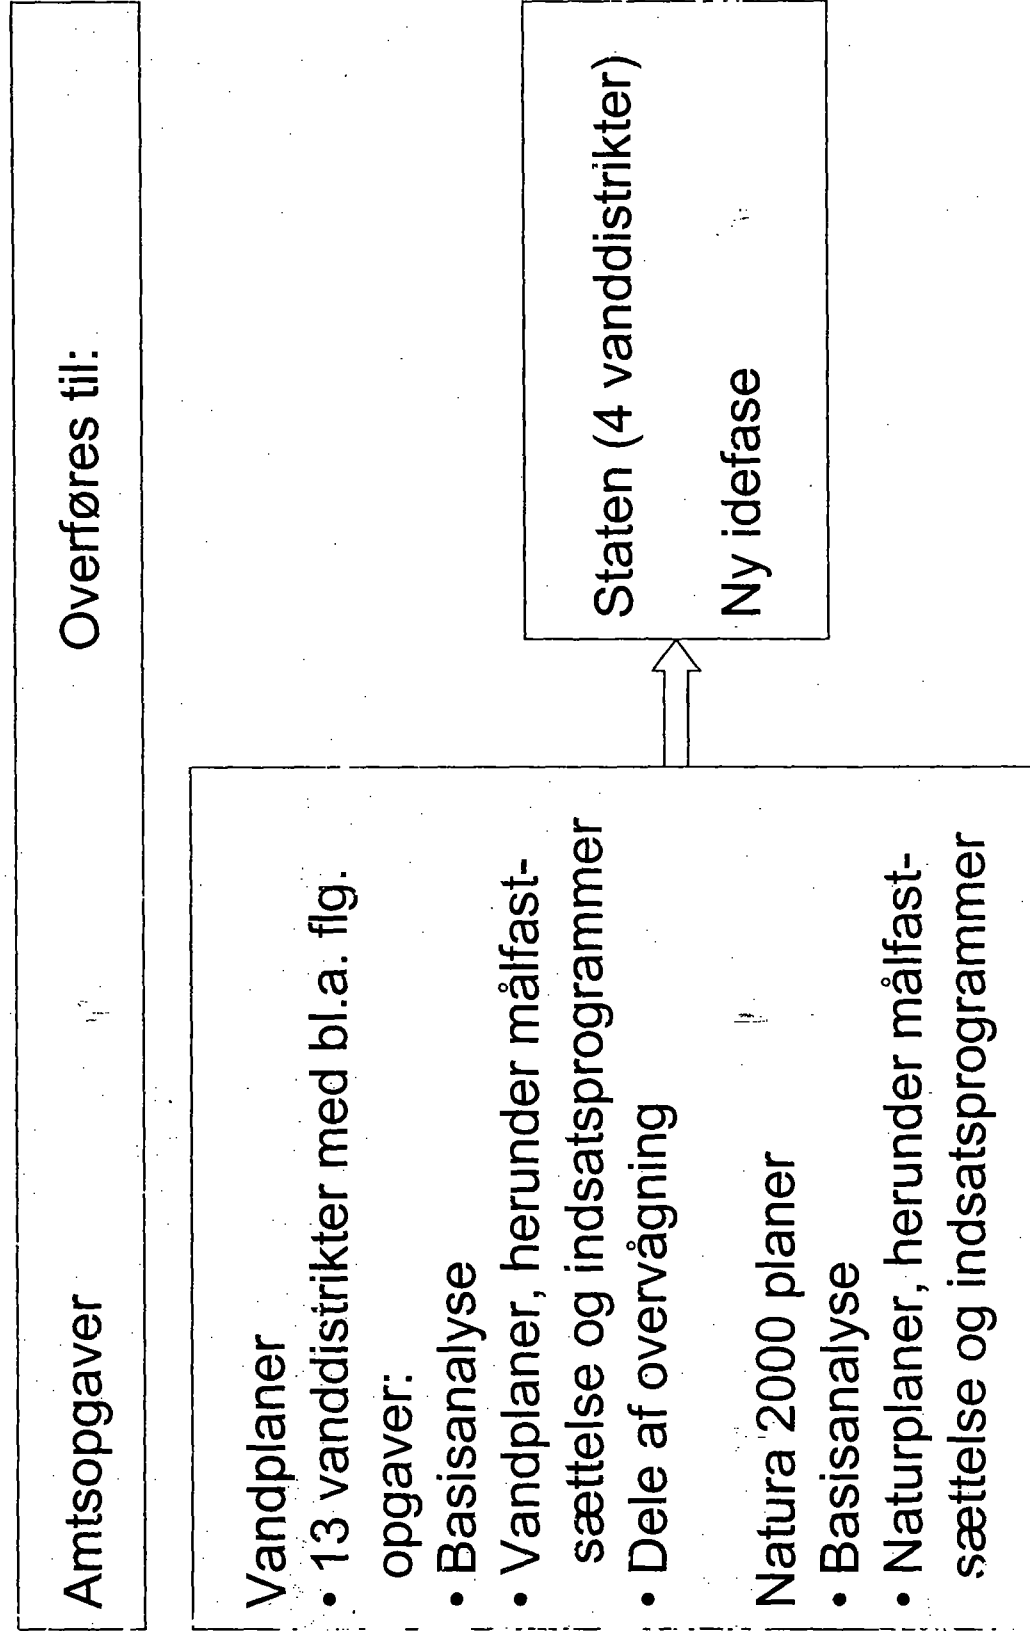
Amtsopgaver

Overføres til:

Vandplaner
• 13 vanddistrikter med bl.a. flg. opgaver:
• Basisanalyse
• Vandplaner, herunder målfastsættelse og indsatsprogrammer
• Dele af overvågning

Natura 2000 planer
• Basisanalyse
• Naturplaner, herunder målfastsættelse og indsatsprogrammer

Staten (4 vanddistrikter)

Ny idefase